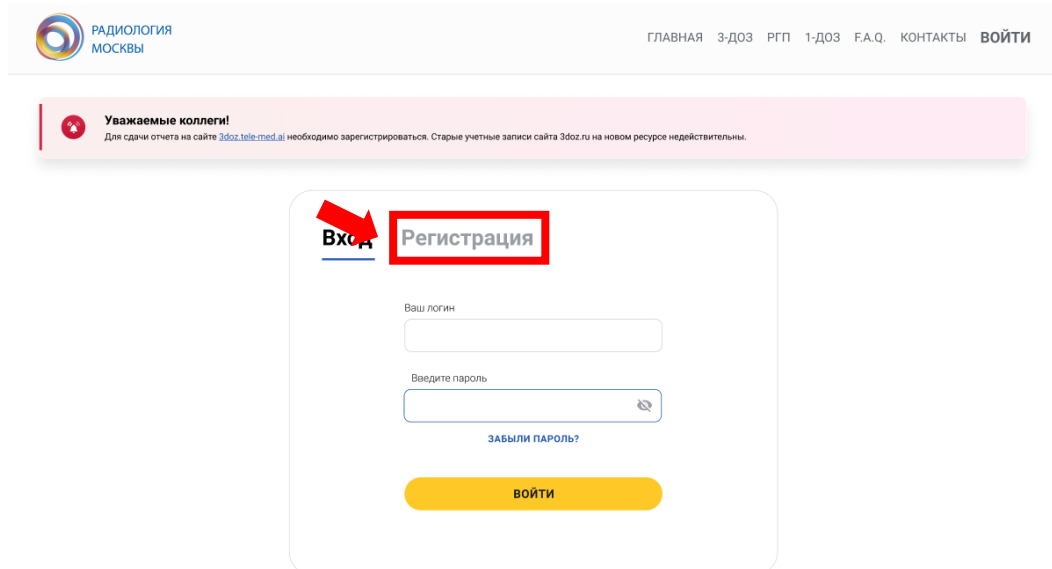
РАДИОЛОГИЯ МОСКВЫ

ГЛАВНАЯ 3-ДОЗ РГП 1-ДОЗ F.A.Q. КОНТАКТЫ ВОЙТИ

Уважаемые коллеги!
Для сдачи отчета на сайте 3doz.tele-med.ai необходимо зарегистрироваться. Старые учетные записи сайта 3doz.ru на новом ресурсе недействительны.

Вход Регистрация

Ваш логин

Введите пароль

ЗАБЫЛИ ПАРОЛЬ?

ВОЙТИ